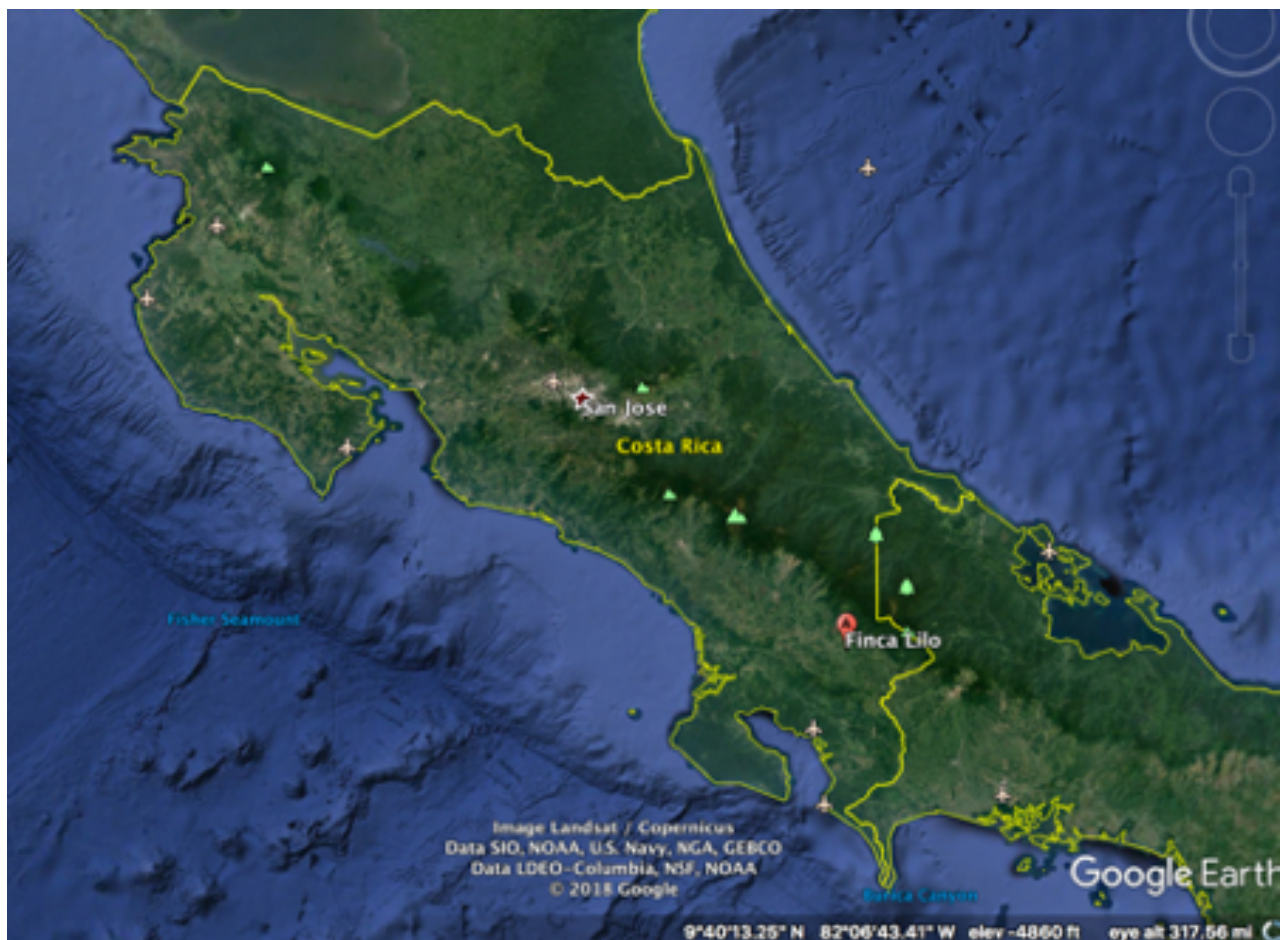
San Jose

Costa Rica

Fisher Seamount

Finca Lilo

Image Landsat / Copernicus
Data SIO, NOAA, U.S. Navy, NGA, GEBCO
Data LDEO-Columbia, NSF, NOAA
© 2018 Google

Balboa Canyon

Google Earth

9°40'13.25" N 82°06'43.41" W elev -4860 ft eye alt 317.56 mi